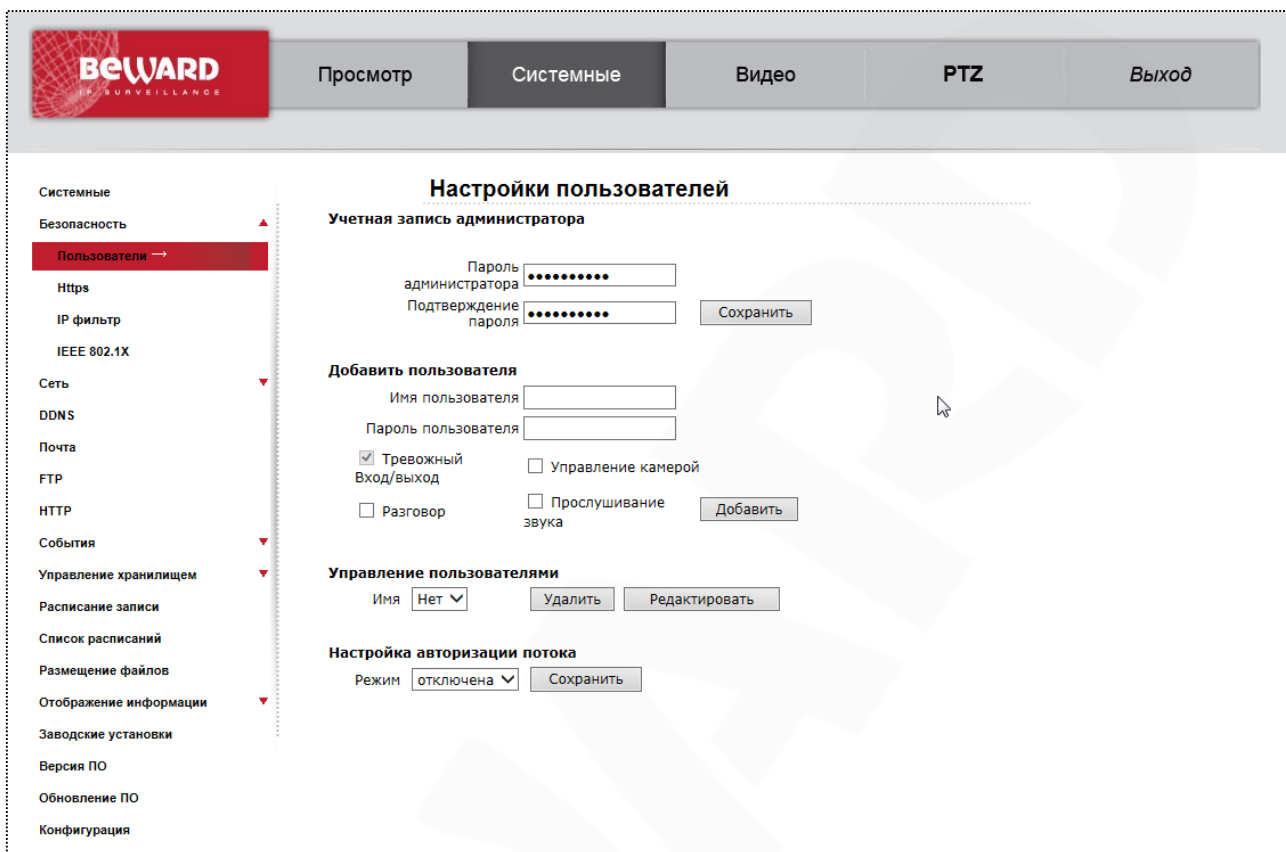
BEWARD
IP SURVEILLANCE

Просмотр Системные Видео PTZ Выход

Системные
Безопасность
Пользователи
Https
IP фильтр
IEEE 802.1X
Сеть
DDNS
Почта
FTP
HTTP
События
Управление хранилищем
Расписание записи
Список расписаний
Размещение файлов
Отображение информации
Заводские установки
Версия ПО
Обновление ПО
Конфигурация

Настройки пользователей

Учетная запись администратора

Пароль администратора ••••••••••
Подтверждение пароля •••••••••• Сохранить

Добавить пользователя

Имя пользователя
Пароль пользователя
Тревожный Вход/выход
Управление камерой
Разговор
Прослушивание звука
Добавить

Управление пользователями

Имя Нет Удалить Редактировать

Настройка авторизации потока

Режим отключена Сохранить